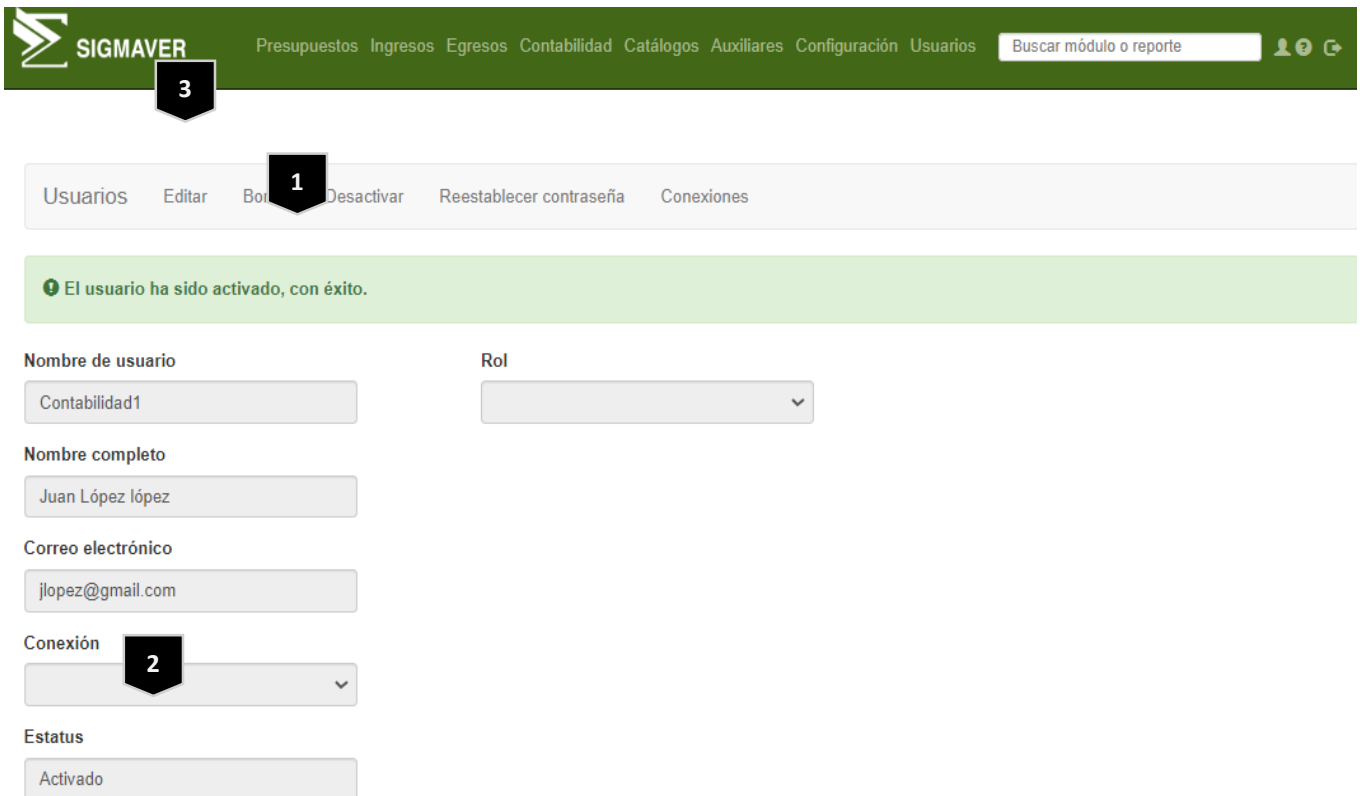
SIGMAVER

3

Presupuestos Ingresos Egresos Contabilidad Catálogos Auxiliares Configuración Usuarios

Buscar módulo o reporte

Usuarios Editar Bor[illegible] 1 Desactivar Reestablecer contraseña Conexiones

El usuario ha sido activado, con éxito.

Nombre de usuario

Contabilidad1

Rol

Nombre completo

Juan López lópez

Correo electrónico

jlopez@gmail.com

Conexión

2

Estatus

Activado